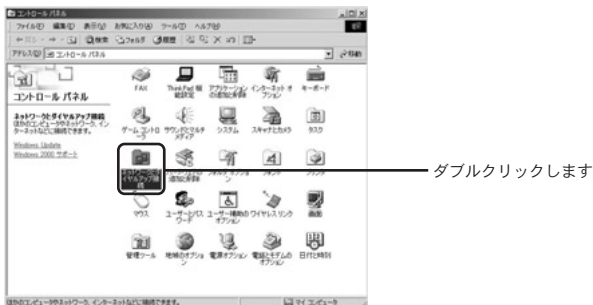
コントロール パネル

ファイル(F) 編集(E) 表示(V) お気に入り(A) ツール(T) ヘルプ(H)

アドレス(D) コントロール パネル

移動

コントロール パネル

ネットワークとダイヤルアップ接続
ほかのコンピュータやネットワーク、インターネットなどに接続できます。

Windows Update
Windows 2000 サポート

FAX

ThinkPad 構成

アプリケーションの追加と削除

インターネット オプション

キーボード

ゲーム コントローラ

サウンドとマルチメディア

システム

スキャナとカメラ

タスク

ネットワークとダイヤルアップ接続

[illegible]

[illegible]

フォント

プリンタ

マウス

ユーザーとパスワード

ユーザー補助のオプション

ワイヤレスリンク

画面

管理ツール

地域のオプション

電源オプション

電話とモデムのオプション

日付と時刻

ダブルクリックします

ほかのコンピュータやネットワーク、インターネットなどに接続できます。

マイ コンピュータ